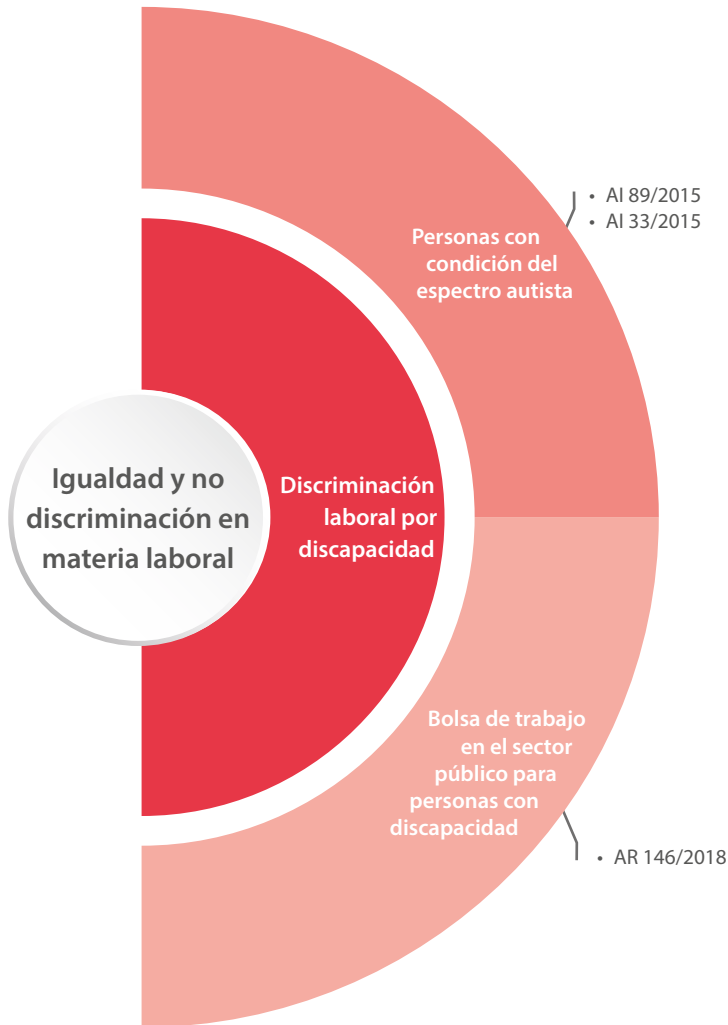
Igualdad y no discriminación en materia laboral

Discriminación laboral por discapacidad

Personas con condición del espectro autista

• AI 89/2015
• AI 33/2015

Bolsa de trabajo en el sector público para personas con discapacidad

• AR 146/2018